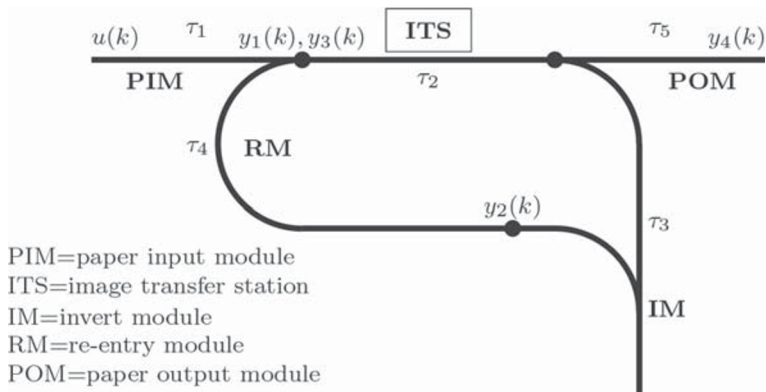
$u(k)$ $\tau_1$ $y_1(k), y_3(k)$ ITS $\tau_5$ $y_4(k)$

PIM $\tau_2$ POM

$\tau_4$ RM

$y_2(k)$

$\tau_3$

PIM=paper input module
ITS=image transfer station
IM=invert module
RM=re-entry module
POM=paper output module

IM